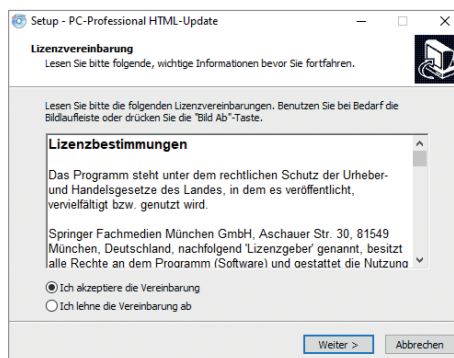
Setup - PC-Professional HTML-Update

Lizenzvereinbarung
Lesen Sie bitte folgende, wichtige Informationen bevor Sie fortfahren.

Lesen Sie bitte die folgenden Lizenzvereinbarungen. Benutzen Sie bei Bedarf die Bildlaufleiste oder drücken Sie die "Bild Ab"-Taste.

Lizenzbestimmungen

Das Programm steht unter dem rechtlichen Schutz der Urheber- und Handelsgesetze des Landes, in dem es veröffentlicht, vervielfältigt bzw. genutzt wird.

Springer Fachmedien München GmbH, Aschauer Str. 30, 81549 München, Deutschland, nachfolgend 'Lizenzgeber' genannt, besitzt alle Rechte an dem Programm (Software) und gestattet die Nutzung

Ich akzeptiere die Vereinbarung
Ich lehne die Vereinbarung ab

Weiter >
Abbrechen